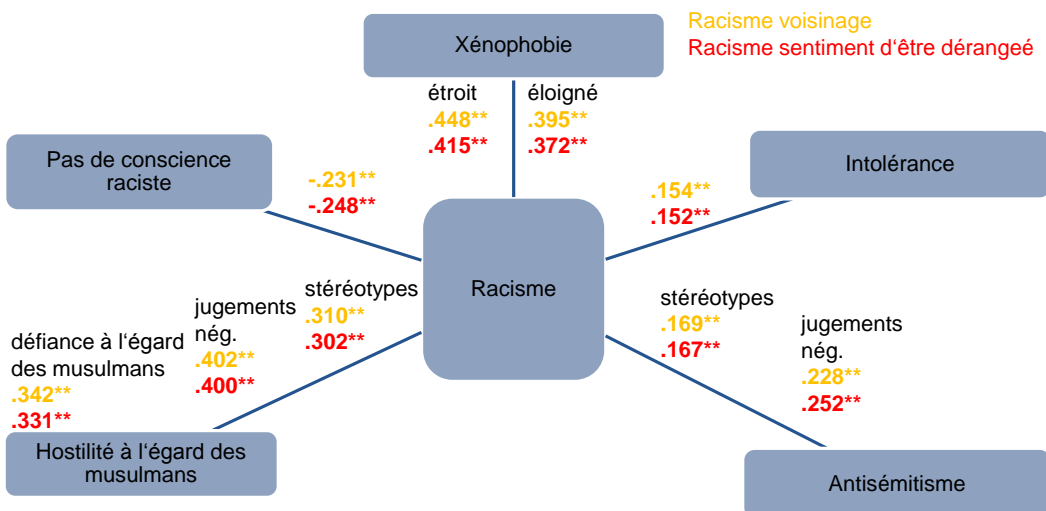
Racisme voisinage
Racisme sentiment d'être dérangeé

Xénophobie

étroit
.448**
.415**

éloigné
.395**
.372**

Pas de conscience raciste

-.231**
-.248**

Intolérance

.154**
.152**

Racisme

stéréotypes
.310**
.302**

jugements nég.
.402**
.400**

défiance à l'égard des musulmans
.342**
.331**

Hostilité à l'égard des musulmans

stéréotypes
.169**
.167**

jugements nég.
.228**
.252**

Antisémitisme